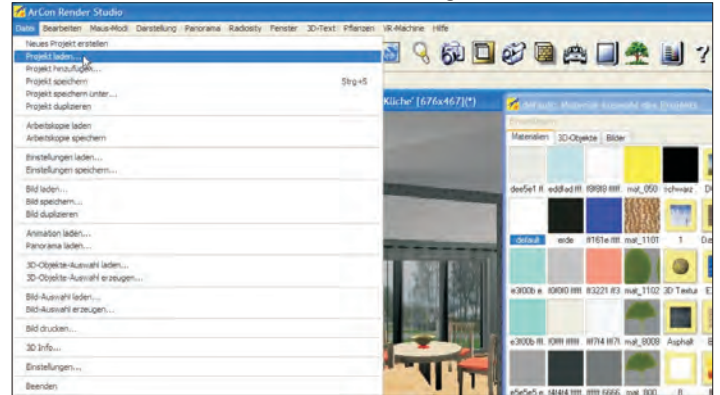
ArCon Render Studio

Datei Bearbeiten Maus-Modi Darstellung Panorama Radiosity Fenster 3D-Text Pflanzen VR-Machine Hilfe

Neues Projekt erstellen
Projekt laden...
Projekt hinzufügen...
Projekt speichern Strg+S
Projekt speichern unter...
Projekt duplizieren

Arbeitskopie laden
Arbeitskopie speichern

Einstellungen laden...
Einstellungen speichern...

Bild laden...
Bild speichern...
Bild duplizieren

Animation laden...
Panorama laden...

3D-Objekte-Auswahl laden...
3D-Objekte-Auswahl erzeugen...

Bild-Auswahl laden...
Bild-Auswahl erzeugen...

Bild drucken...

3D Info...

Einstellungen...

Beenden

Küche' [676x467](*)

Default: Materials Auswahl des Projekts

Materialien 3D-Objekte Bilder

dee5e1 ff. eddfed ffff f0f8f8 ffff mat_050 schwarz

default erde ff161e ffff mat_1101 1 Dz

e3f00b e. f0f0f0 ffff ff3221 ff3 mat_1102 3D Textur

e3f00b ffff f0ffff ffff ff7f4 ff7f mat_0008 Asphalt

e5e5e5 e. f4f4f4 ffff ffff 6666 mat_800